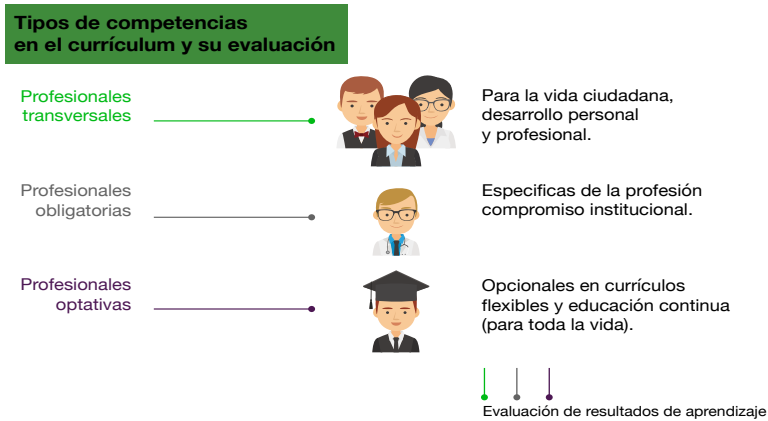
Tipos de competencias en el currículum y su evaluación

Profesionales transversales

Para la vida ciudadana, desarrollo personal y profesional.

Profesionales obligatorias

Especificas de la profesión compromiso institucional.

Profesionales optativas

Opcionales en currículos flexibles y educación continua (para toda la vida).

Evaluación de resultados de aprendizaje